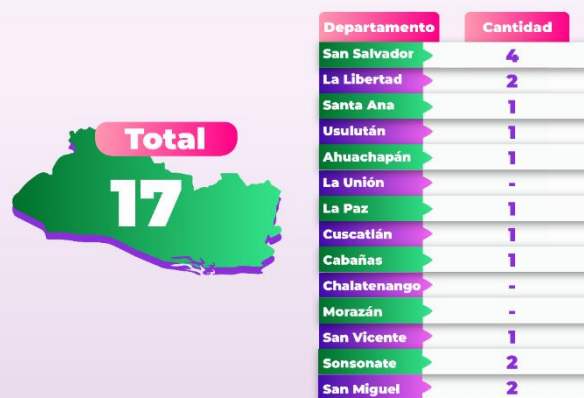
Total
17

| Departamento | Cantidad |
|---|---|
| San Salvador | 4 |
| La Libertad | 2 |
| Santa Ana | 1 |
| Usulután | 1 |
| Ahuachapán | 1 |
| La Unión | - |
| La Paz | 1 |
| Cuscatlán | 1 |
| Cabañas | 1 |
| Chalatenango | - |
| Morazán | - |
| San Vicente | 1 |
| Sonsonate | 2 |
| San Miguel | 2 |